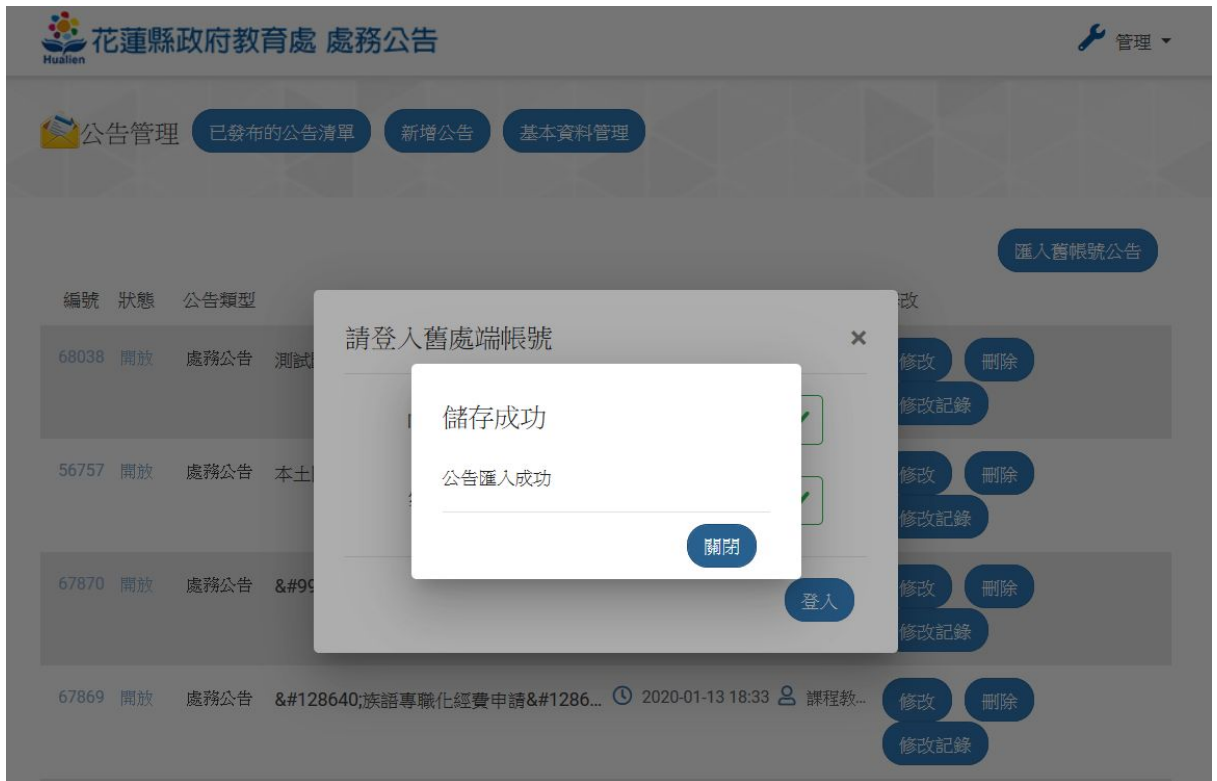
Hualien 花蓮縣政府教育處 處務公告

管理

公告管理 已發布的公告清單 新增公告 基本資料管理

匯入舊帳號公告

編號 狀態 公告類型 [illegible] 改

68038 開放 處務公告 測試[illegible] 修改 刪除 修改記錄

56757 開放 處務公告 本土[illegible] 修改 刪除 修改記錄

67870 開放 處務公告 &#99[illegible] 修改 刪除 修改記錄

67869 開放 處務公告 &#128640;族語專職化經費申請&#1286... 2020-01-13 18:33 課程教... 修改 刪除 修改記錄

請登入舊處端帳號

×

登入

儲存成功

公告匯入成功

關閉